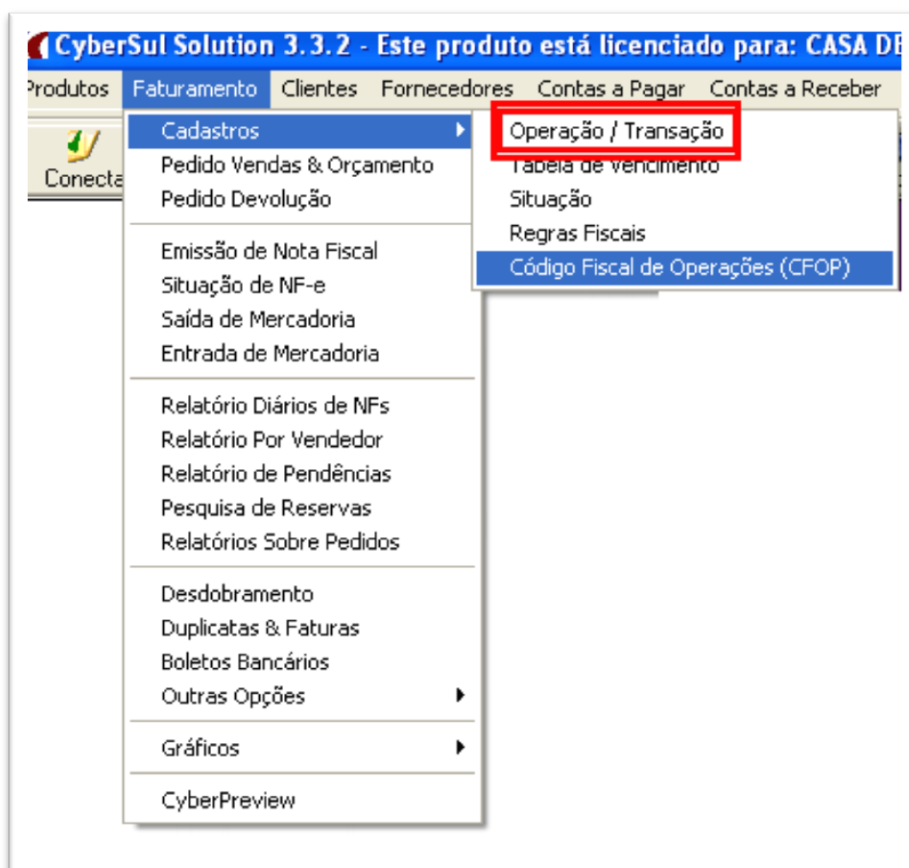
CyberSul Solution 3.3.2 - Este produto está licenciado para: CASA DE

Produtos Faturamento Clientes Fornecedores Contas a Pagar Contas a Receber

Conecta

Cadastros
Pedido Vendas & Orçamento
Pedido Devolução

Emissão de Nota Fiscal
Situação de NF-e
Saída de Mercadoria
Entrada de Mercadoria

Relatório Diários de NFs
Relatório Por Vendedor
Relatório de Pendências
Pesquisa de Reservas
Relatórios Sobre Pedidos

Desdobramento
Duplicatas & Faturas
Boletos Bancários
Outras Opções

Gráficos

CyberPreview

Operação / Transação
Tabela de Vencimento
Situação
Regras Fiscais
Código Fiscal de Operações (CFOP)